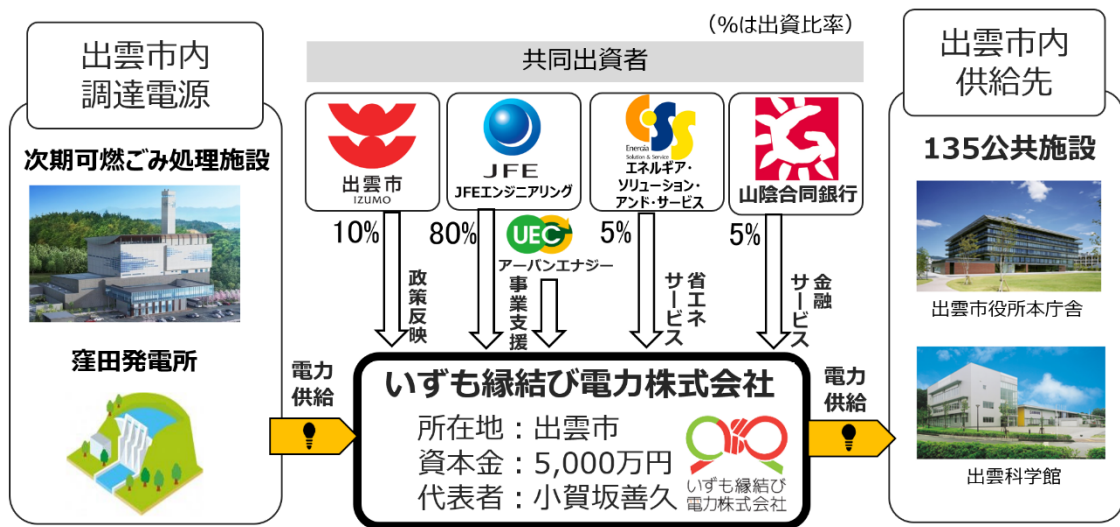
（%は出資比率）

出雲市内
調達電源

次期可燃ごみ処理施設

窪田発電所

共同出資者

出雲市
IZUMO

JFE
JFEエンジニアリング

Enercia
Solution & Service
エネルギア・
ソリューション・
アンド・サービス

山陰合同銀行

10%

80%

UEC
アーバンエナジー

5%

5%

政策反映

事業支援

省エネサービス

金融サービス

電力供給

いずも縁結び電力株式会社
所在地：出雲市
資本金：5,000万円
代表者：小賀坂善久

いずも縁結び
電力株式会社

電力供給

出雲市内
供給先

135公共施設

出雲市役所本庁舎

出雲科学館